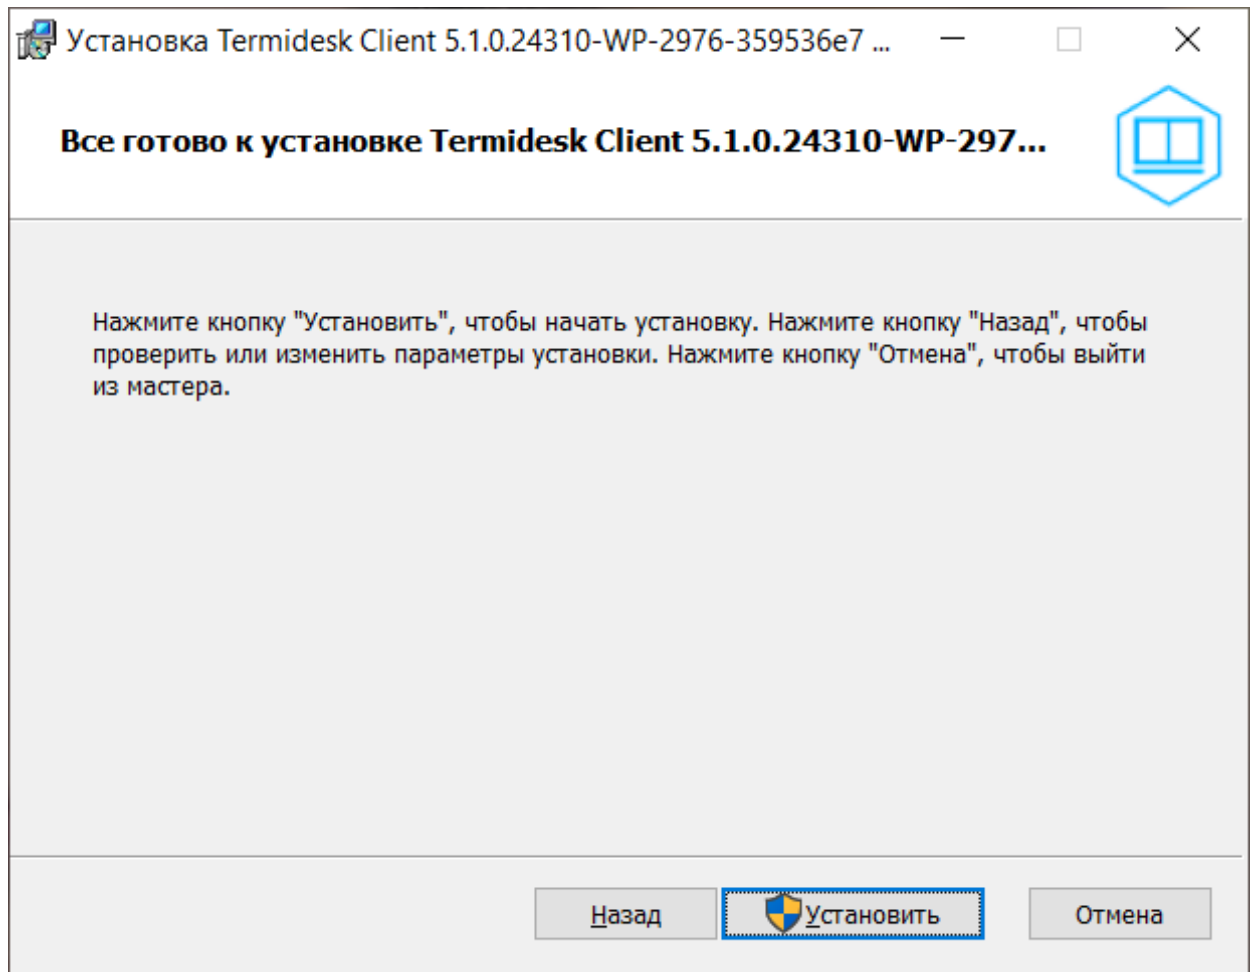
Установка Termidesk Client 5.1.0.24310-WP-2976-359536e7 ...

Все готово к установке Termidesk Client 5.1.0.24310-WP-297...

Нажмите кнопку "Установить", чтобы начать установку. Нажмите кнопку "Назад", чтобы проверить или изменить параметры установки. Нажмите кнопку "Отмена", чтобы выйти из мастера.

Назад
Установить
Отмена